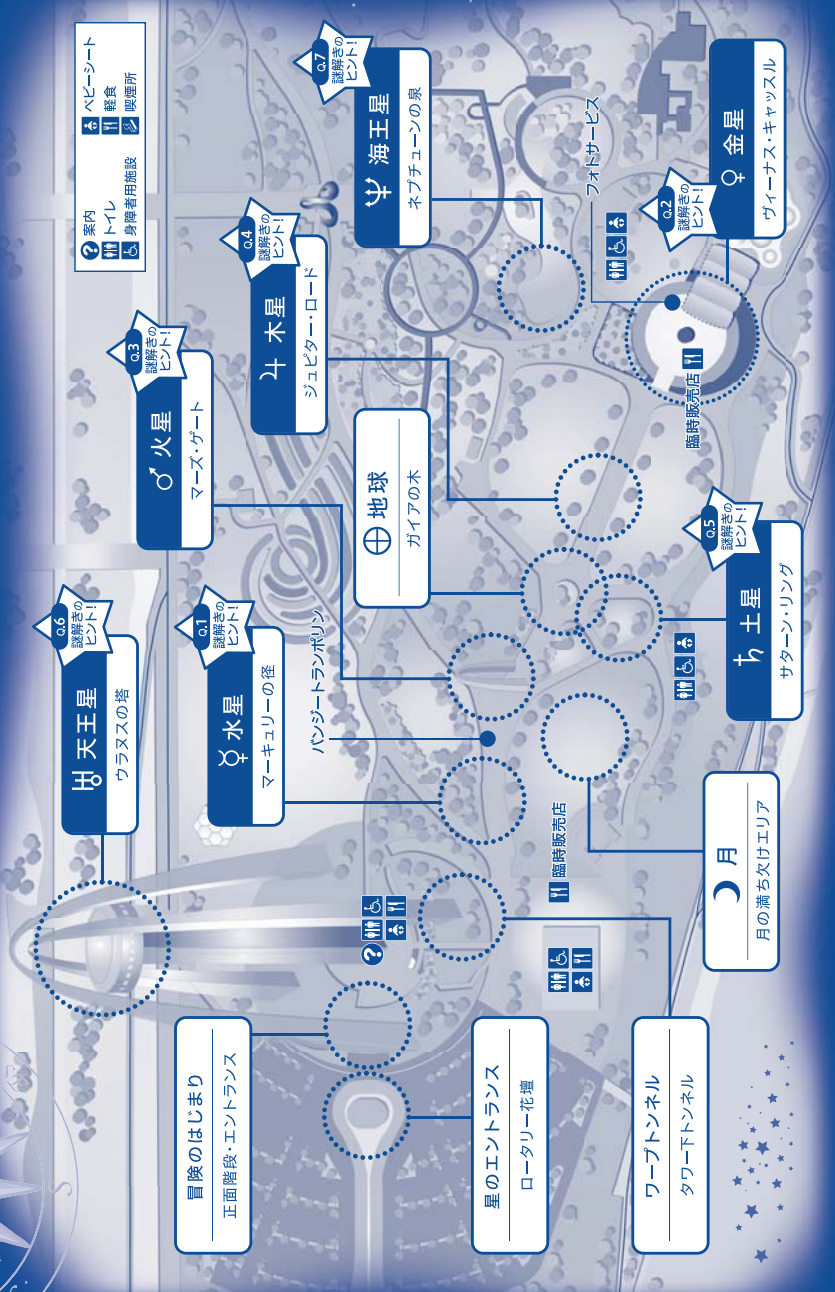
案内
トイレ
身障者用施設
ベビーシート
軽食
喫煙所

Q.7 謎解きのヒント!
♆ 海王星
ネプチューンの泉

Q.2 謎解きのヒント!
♀ 金星
ヴィーナス・キャッスル

フォトサービス

Q.4 謎解きのヒント!
♃ 木星
ジュピター・ロード

臨時販売店

Q.3 謎解きのヒント!
♂ 火星
マーズ・ゲート

⊕ 地球
ガイアの木

Q.5 謎解きのヒント!
♄ 土星
サターン・リング

Q.6 謎解きのヒント!
♅ 天王星
ウラヌスの塔

Q.1 謎解きのヒント!
☿ 水星
マーキュリーの径

パンジートランポリン

臨時販売店

月
月の満ち欠けエリア

冒険のはじまり
正面階段・エントランス

星のエントランス
ロータリー花壇

ワープトンネル
タワー下トンネル